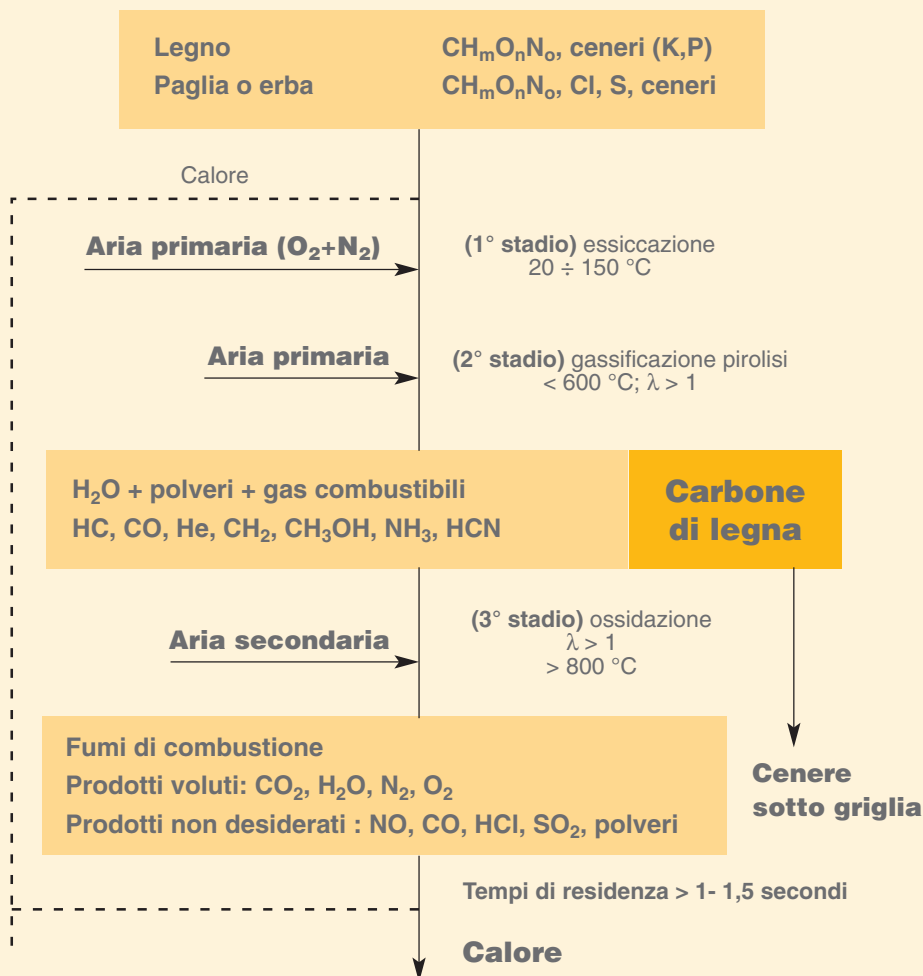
Legno $CH_mO_nN_o$, ceneri (K,P)
Paglia o erba $CH_mO_nN_o$, Cl, S, ceneri

Calore

Aria primaria ($O_2$+$N_2$)

(1° stadio) essiccazione
20 ÷ 150 °C

Aria primaria

(2° stadio) gassificazione pirolisi
< 600 °C; $\lambda$ > 1

$H_2O$ + polveri + gas combustibili
HC, CO, He, $CH_2$, $CH_3OH$, $NH_3$, HCN

Carbone di legna

(3° stadio) ossidazione
$\lambda$ > 1
> 800 °C

Aria secondaria

Fumi di combustione
Prodotti voluti: $CO_2$, $H_2O$, $N_2$, $O_2$
Prodotti non desiderati : NO, CO, HCl, $SO_2$, polveri

Cenere sotto griglia

Tempi di residenza > 1- 1,5 secondi

Calore